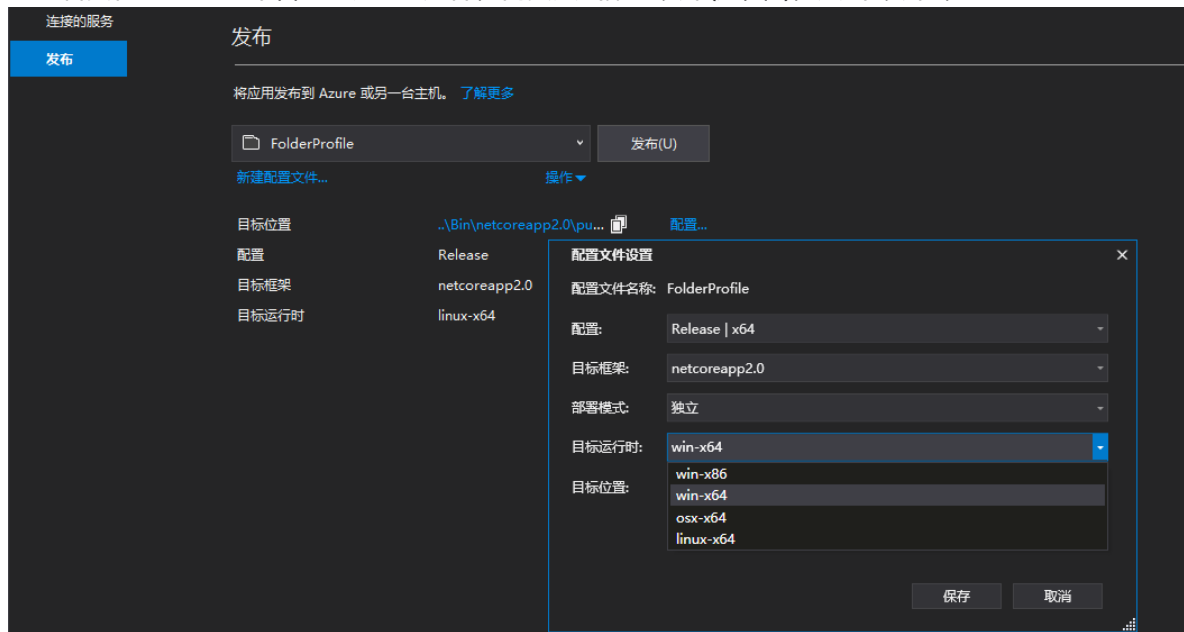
连接的服务
发布

发布

将应用发布到 Azure 或另一台主机。 了解更多

FolderProfile
发布(U)

新建配置文件...
操作

目标位置 ..\Bin\netcoreapp2.0\pu... 配置...
配置 Release
目标框架 netcoreapp2.0
目标运行时 linux-x64

配置文件设置
配置文件名称: FolderProfile
配置: Release | x64
目标框架: netcoreapp2.0
部署模式: 独立
目标运行时: win-x64
目标位置:
win-x86
win-x64
osx-x64
linux-x64

保存
取消